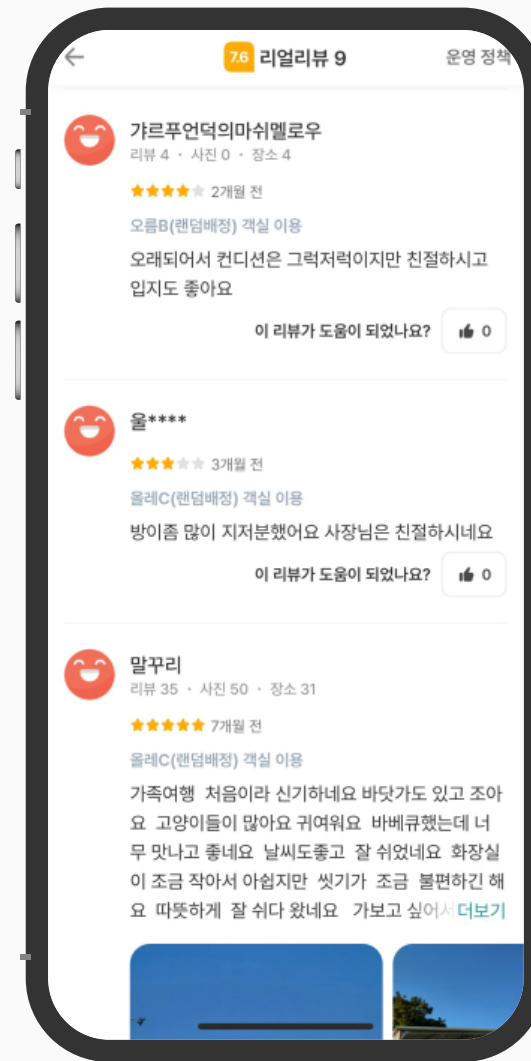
7.6 리얼리뷰 9

운영 정책

갸르푸언덕의마쉬멜로우
리뷰 4 · 사진 0 · 장소 4

2개월 전

오름B(랜덤배정) 객실 이용

오래되어서 컨디션은 그럭저럭이지만 친절하시고 입지도 좋아요

이 리뷰가 도움이 되었나요? 0

울****

3개월 전

올레C(랜덤배정) 객실 이용

방이좀 많이 지저분했어요 사장님은 친절하시네요

이 리뷰가 도움이 되었나요? 0

말꾸리
리뷰 35 · 사진 50 · 장소 31

7개월 전

올레C(랜덤배정) 객실 이용

가족여행 처음이라 신기하네요 바닷가도 있고 조아요 고양이들이 많아요 귀여워요 바베큐했는데 너무 맛나고 좋네요 날씨도좋고 잘 쉬었네요 화장실이 조금 작아서 아쉽지만 씻기가 조금 불편하긴 해요 따뜻하게 잘 쉬다 왔네요 가보고 싶어서 더보기